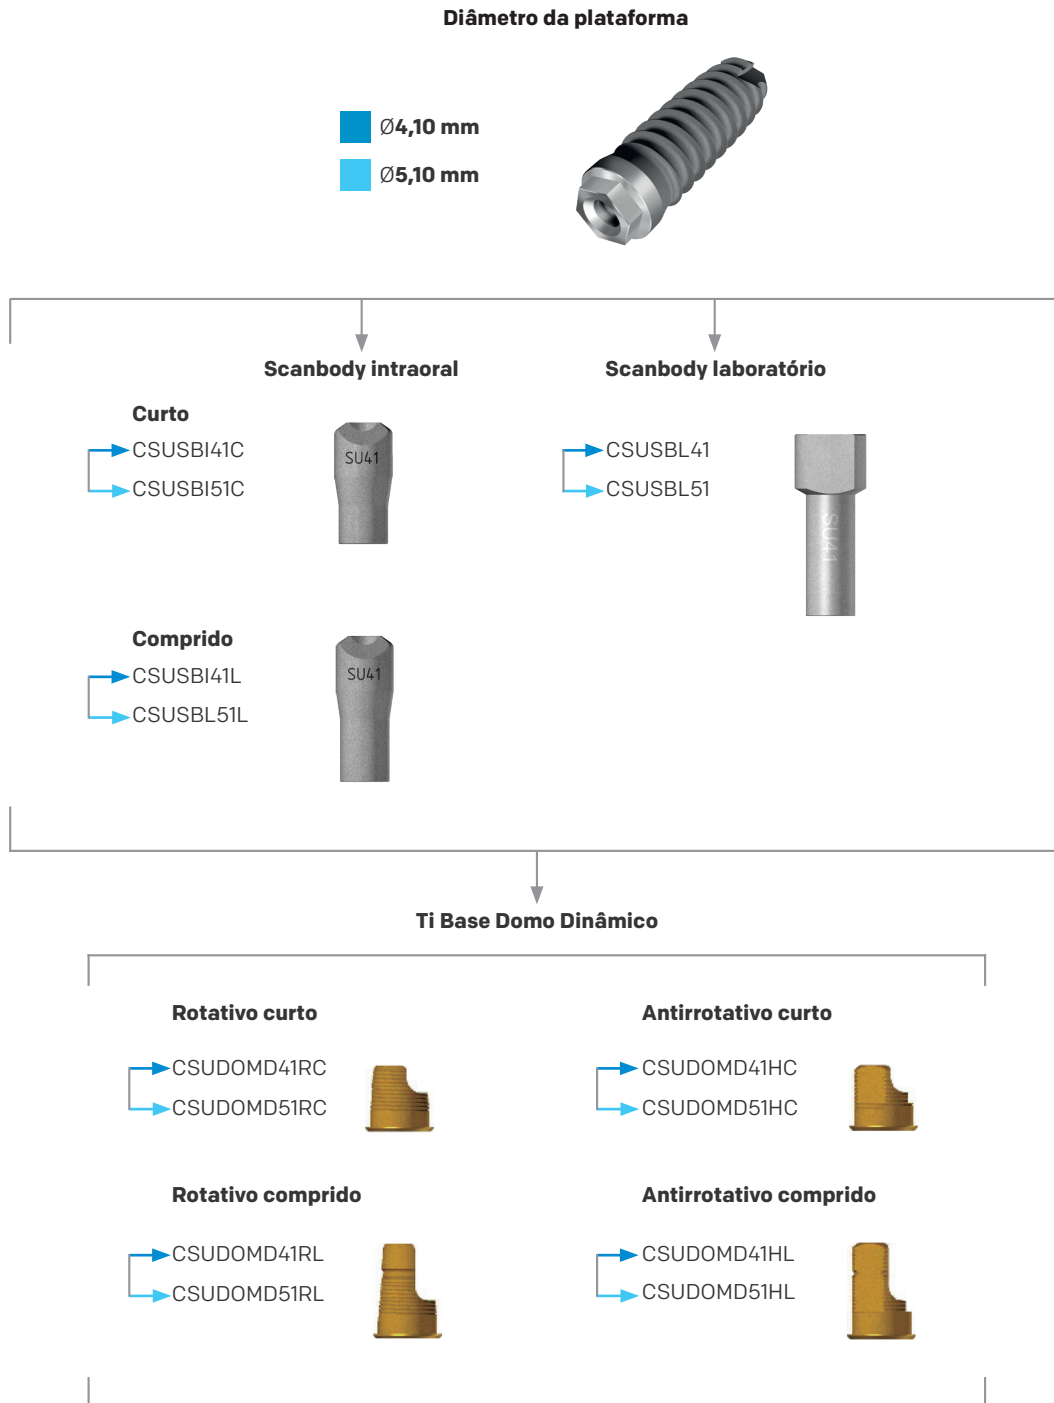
**Diâmetro da plataforma**

Ø4,10 mm

Ø5,10 mm

**Scanbody intraoral**

**Scanbody laboratório**

**Curto**

CSUSBI41C

CSUSBI51C

SU41

CSUSBL41

CSUSBL51

SU41

**Comprido**

CSUSBI41L

CSUSBL51L

SU41

**Ti Base Domo Dinâmico**

**Rotativo curto**

CSUDOMD41RC

CSUDOMD51RC

**Antirrotativo curto**

CSUDOMD41HC

CSUDOMD51HC

**Rotativo comprido**

CSUDOMD41RL

CSUDOMD51RL

**Antirrotativo comprido**

CSUDOMD41HL

CSUDOMD51HL